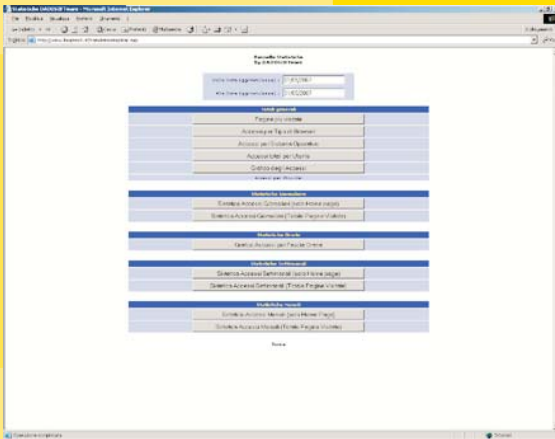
Statistiche DADOSOFT team - Microsoft Internet Explorer

File Modifica Visualizza Preferiti Strumenti ?

Indietro Cerca Preferiti Multimedia

Indirizzo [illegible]

Raccolta Statistiche
By DADOSOFT team

Dalla Data (gg/mm/aaaa): 01/01/2007

Alla Data (gg/mm/aaaa): 01/02/2007

Totali generali

Pagine più visitate

Accessi per Tipo di Browser

Accessi per Sistema Operativo

Accessi totali per Utente

Grafico degli Accessi

Statistiche Giornaliere

Grafico Accessi Giornalieri (solo Home page)

Grafico Accessi Giornalieri (Totale Pagine Visitate)

Statistiche Orarie

Grafico Accessi per Fasce Orarie

Statistiche Settimanali

Grafico Accessi Settimanali (solo Home page)

Grafico Accessi Settimanali (Totale Pagine Visitate)

Statistiche Mensili

Grafico Accessi Mensili (solo Home Page)

Grafico Accessi Mensili (Totale Pagine Visitate)

Home

Operazione completata

Internet